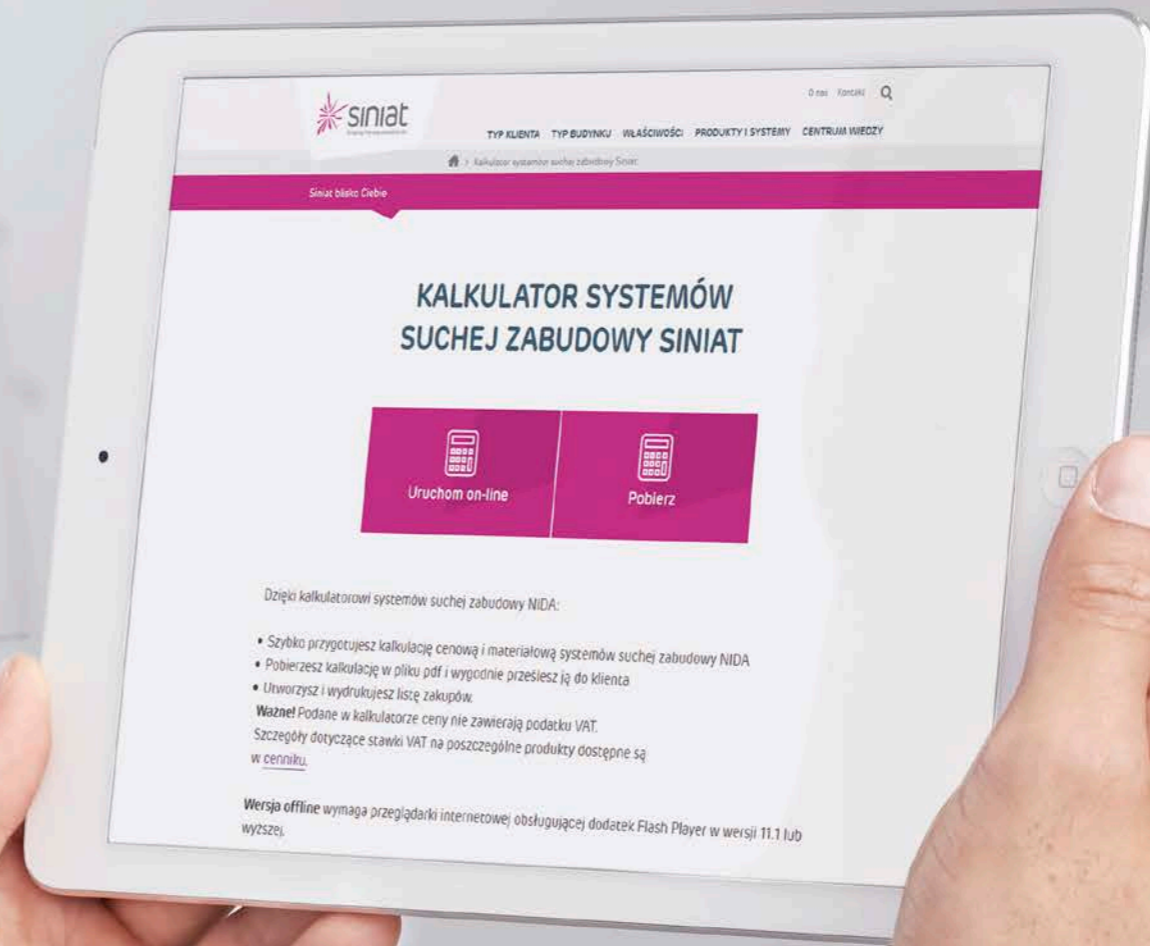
siniat

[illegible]

O nas Kontakt

TYP KLIENTA TYP BUDYNKU WŁAŚCIWOŚCI PRODUKTY I SYSTEMY CENTRUM WIEDZY

Kalkulator systemów suchej zabudowy Siniat

Siniat blisko Ciebie

KALKULATOR SYSTEMÓW SUCHEJ ZABUDOWY SINIAT

Uruchom on-line

Pobierz

Dzięki kalkulatorowi systemów suchej zabudowy NIDA:

• Szybko przygotujesz kalkulację cenową i materiałową systemów suchej zabudowy NIDA
• Pobierzesz kalkulację w pliku pdf i wygodnie prześlesz ją do klienta
• Utworzysz i wydrukujesz listę zakupów.

**Ważne!** Podane w kalkulatorze ceny nie zawierają podatku VAT. Szczegóły dotyczące stawki VAT na poszczególne produkty dostępne są w cenniku.

**Wersja offline** wymaga przeglądarki internetowej obsługującej dodatek Flash Player w wersji 11.1 lub wyższej.